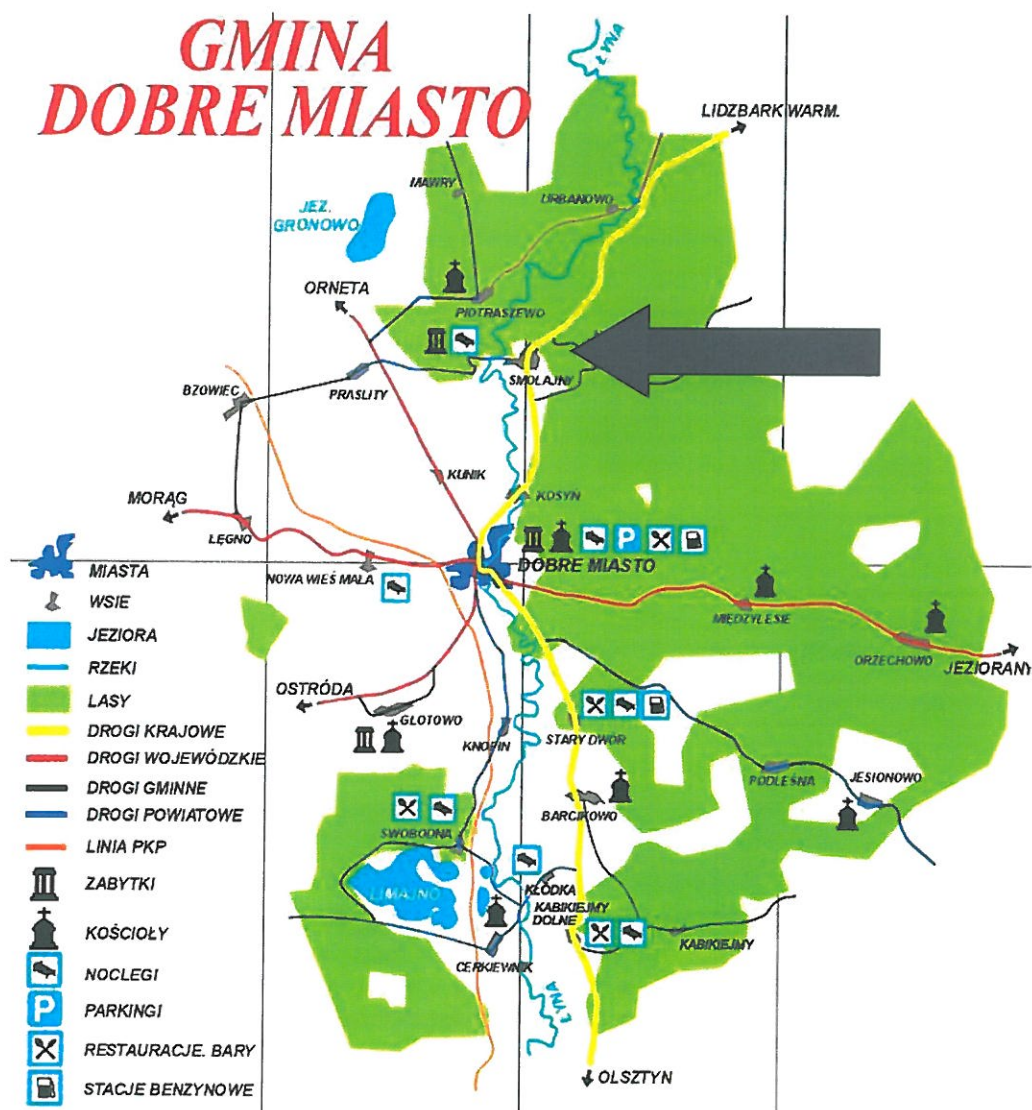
GMINA
DOBRE MIASTO

ŁYNA
LIDZBARK WARM.
JEZ. GRONOWO
MAWRY
URBANOWO
ORNETA
PIOTRASZEWO
SMOLAJNY
BZOWIEC
PRASLITY
KUNIK
MORĄG
KOSYN
ŁĘGNO
P
DOBRE MIASTO
NOWA WIEŚ MAŁA
MIĘDZYLESIE
ORZECHOWO
JEZIORANY
OSTRÓDA
GŁOTOWO
KNOPIN
STARY DWÓR
PODLESNA
JESIONOWO
BARCIKOWO
SWOBODNA
LIMAJNO
KŁODKA
KABIKIEJMY DOLNE
KABIKIEJMY
CERKIEWNIK
ŁYNA
OLSZTYN

MIASTA
WSIE
JEZIORA
RZEKI
LASY
DROGI KRAJOWE
DROGI WOJEWÓDZKIE
DROGI GMINNE
DROGI POWIATOWE
LINIA PKP
ZABYTKI
KOŚCIOŁY
NOCLEGI
P
PARKINGI
RESTAURACJE. BARY
STACJE BENZYNOWE